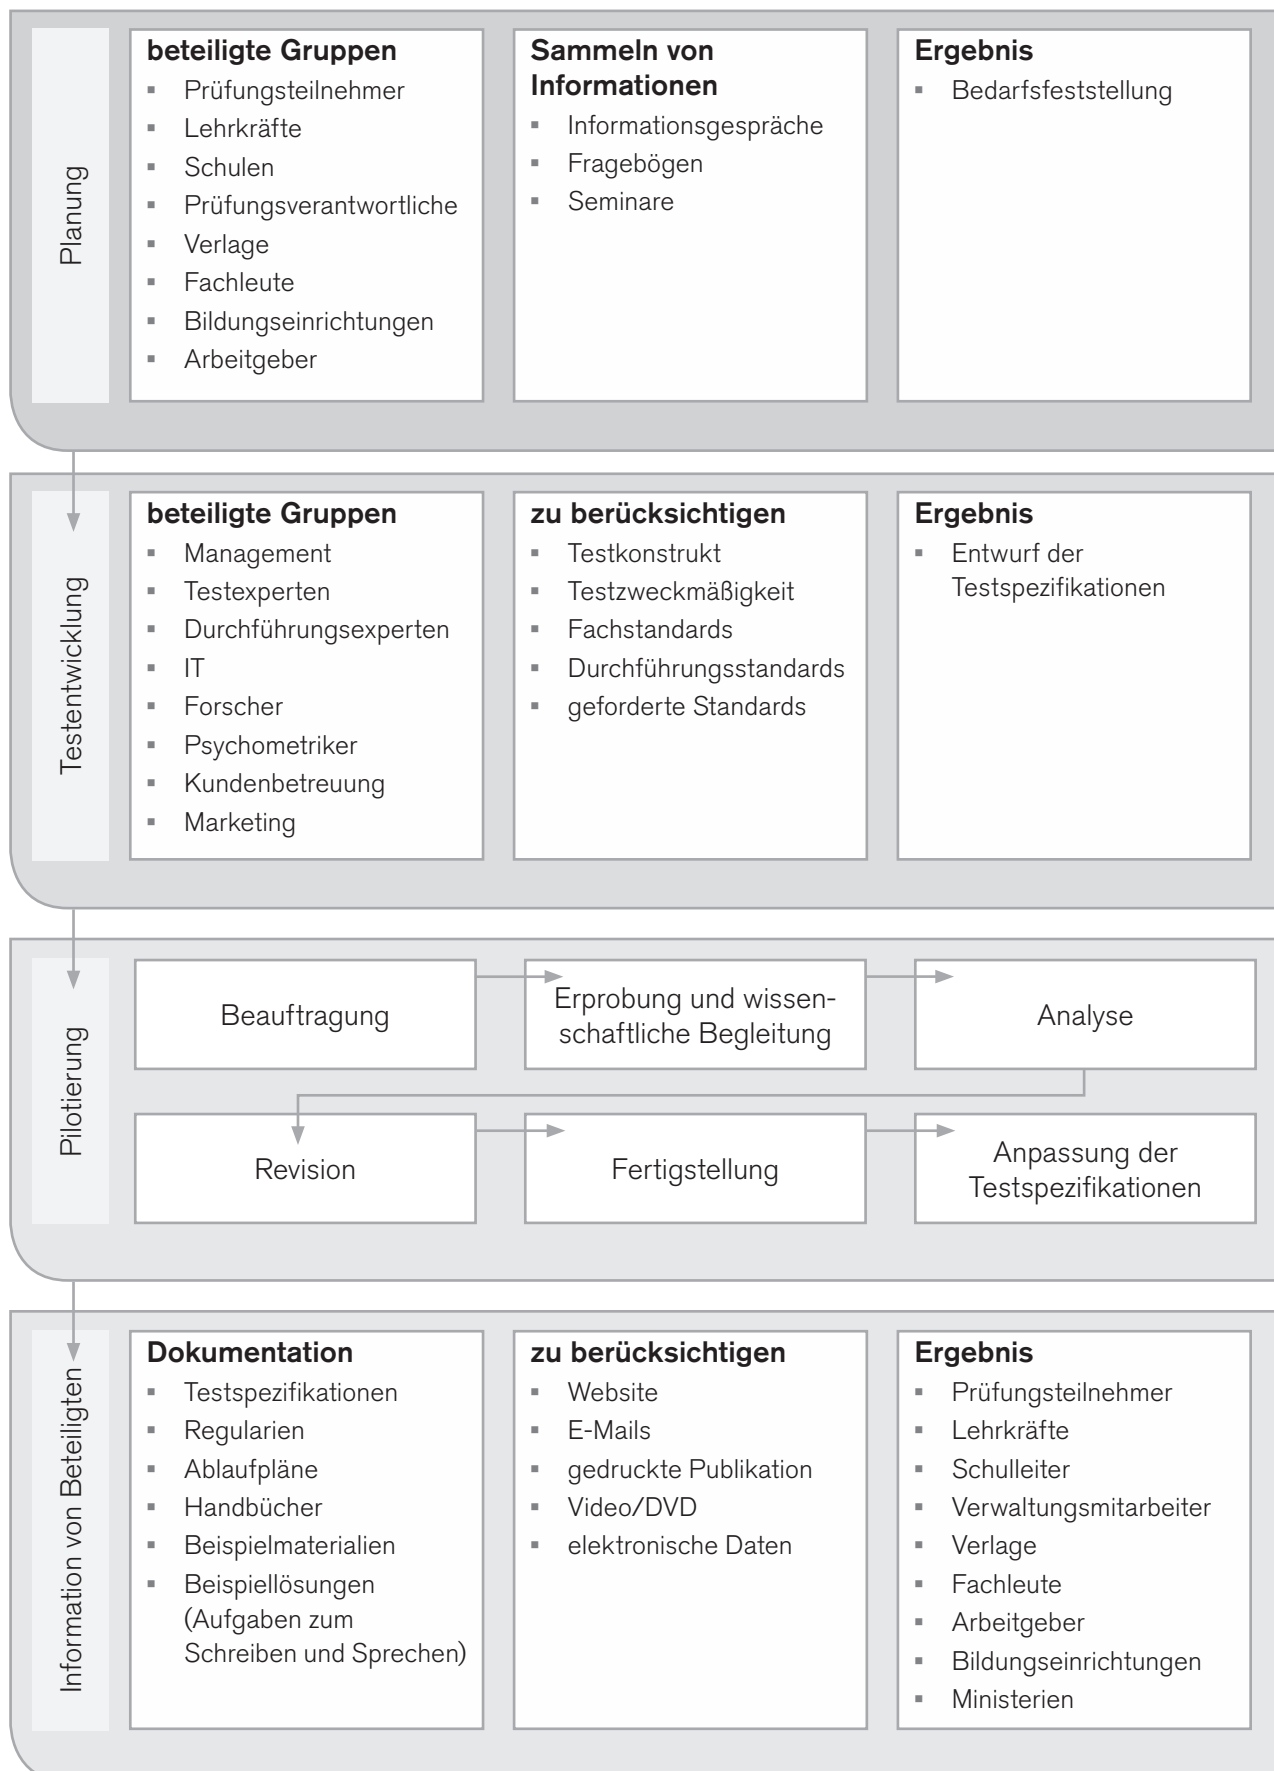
Planung

**beteiligte Gruppen**
- Prüfungsteilnehmer
- Lehrkräfte
- Schulen
- Prüfungsverantwortliche
- Verlage
- Fachleute
- Bildungseinrichtungen
- Arbeitgeber

**Sammeln von Informationen**
- Informationsgespräche
- Fragebögen
- Seminare

**Ergebnis**
- Bedarfsfeststellung

Testentwicklung

**beteiligte Gruppen**
- Management
- Testexperten
- Durchführungsexperten
- IT
- Forscher
- Psychometriker
- Kundenbetreuung
- Marketing

**zu berücksichtigen**
- Testkonstrukt
- Testzweckmäßigkeit
- Fachstandards
- Durchführungsstandards
- geforderte Standards

**Ergebnis**
- Entwurf der Testspezifikationen

Pilotierung

Beauftragung

Erprobung und wissenschaftliche Begleitung

Analyse

Revision

Fertigstellung

Anpassung der Testspezifikationen

Information von Beteiligten

**Dokumentation**
- Testspezifikationen
- Regularien
- Ablaufpläne
- Handbücher
- Beispielmaterialien
- Beispiellösungen (Aufgaben zum Schreiben und Sprechen)

**zu berücksichtigen**
- Website
- E-Mails
- gedruckte Publikation
- Video/DVD
- elektronische Daten

**Ergebnis**
- Prüfungsteilnehmer
- Lehrkräfte
- Schulleiter
- Verwaltungsmitarbeiter
- Verlage
- Fachleute
- Arbeitgeber
- Bildungseinrichtungen
- Ministerien